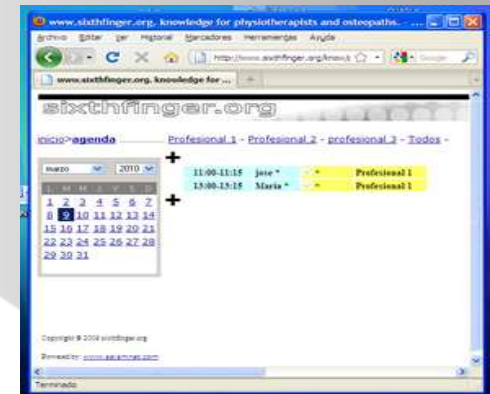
www.sixthfinger.org. knowledge for physiotherapists and osteopaths. - ...

Archivo Editar Ver Historial Marcadores Herramientas Ayuda

http://www.sixthfinger.org/know/ Google

www.sixthfinger.org. knowledge for ...

sixthfinger.org

inicio>agenda Profesional 1 - Profesional 2 - profesional 3 - Todos -

+

marzo 2010

L M M J V S D
1 2 3 4 5 6 7
8 9 10 11 12 13 14
15 16 17 18 19 20 21
22 23 24 25 26 27 28
29 30 31

+

| 11:00-11:15 | jose * | - * | Profesional 1 |
|---|---|---|---|
| 13:00-13:15 | Maria * | - * | Profesional 1 |

Copyright © 2009 sixthfinger.org

Powered by: www.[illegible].com

Terminado